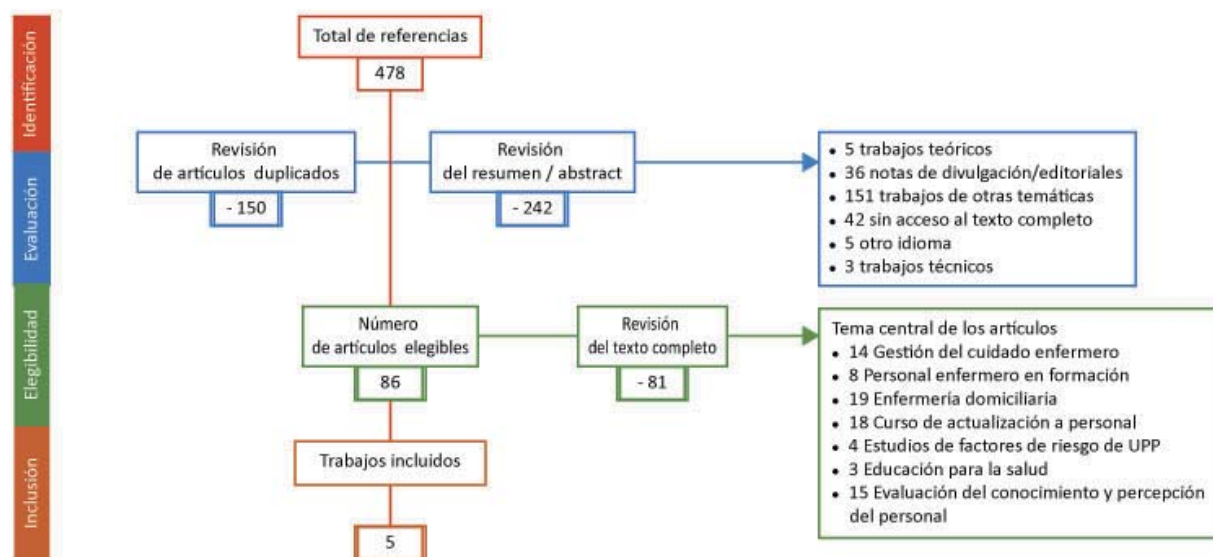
Identificación

Evaluación

Elegibilidad

Inclusión

Total de referencias

478

Revisión de artículos duplicados

- 150

Revisión del resumen / abstract

- 242

- 5 trabajos teóricos
- 36 notas de divulgación/editoriales
- 151 trabajos de otras temáticas
- 42 sin acceso al texto completo
- 5 otro idioma
- 3 trabajos técnicos

Número de artículos elegibles

86

Revisión del texto completo

- 81

Tema central de los artículos
- 14 Gestión del cuidado enfermero
- 8 Personal enfermero en formación
- 19 Enfermería domiciliaria
- 18 Curso de actualización a personal
- 4 Estudios de factores de riesgo de UPP
- 3 Educación para la salud
- 15 Evaluación del conocimiento y percepción del personal

Trabajos incluidos

5